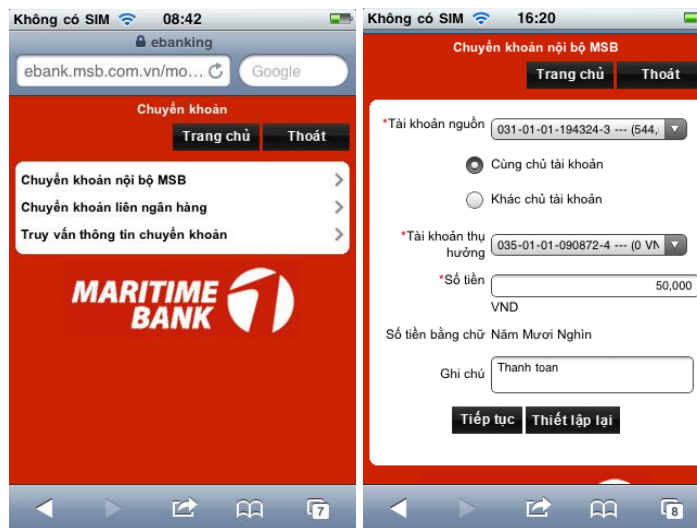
Không có SIM 08:42
ebanking
ebank.msb.com.vn/mo...
Google

Chuyển khoản
Trang chủ
Thoát

Chuyển khoản nội bộ MSB
Chuyển khoản liên ngân hàng
Truy vấn thông tin chuyển khoản

MARITIME BANK

7

Không có SIM 16:20

Chuyển khoản nội bộ MSB
Trang chủ
Thoát

*Tài khoản nguồn 031-01-01-194324-3 --- (544,

Cùng chủ tài khoản

Khác chủ tài khoản

*Tài khoản thụ hưởng 035-01-01-090872-4 --- (0 VN

*Số tiền 50,000
VND

Số tiền bằng chữ Năm Mươi Nghìn

Ghi chú Thanh toan

Tiếp tục
Thiết lập lại

8